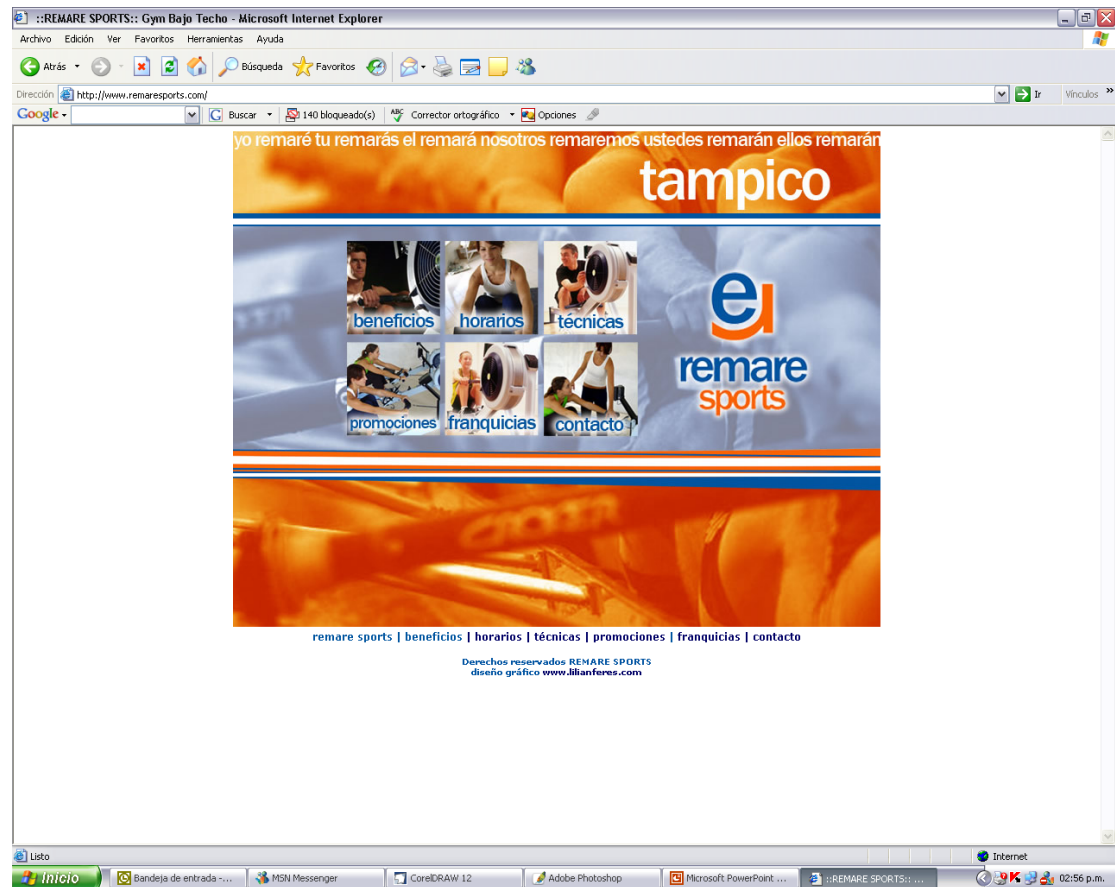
::REMARE SPORTS:: Gym Bajo Techo - Microsoft Internet Explorer

Archivo Edición Ver Favoritos Herramientas Ayuda

Atrás Búsqueda Favoritos

Dirección http://www.remaresports.com/ Ir Vínculos

Google Buscar 140 bloqueado(s) Corrector ortográfico Opciones

yo remaré tu remarás el remará nosotros remaremos ustedes remarán ellos remarán

tampico

beneficios horarios técnicas

promociones franquicias contacto

remare sports

remare sports | beneficios | horarios | técnicas | promociones | franquicias | contacto

Derechos reservados REMARE SPORTS
diseño gráfico www.lilianferes.com

Listo

Internet

Inicio Bandeja de entrada -... MSN Messenger CorelDRAW 12 Adobe Photoshop Microsoft PowerPoint ... ::REMARE SPORTS:: ... 02:56 p.m.